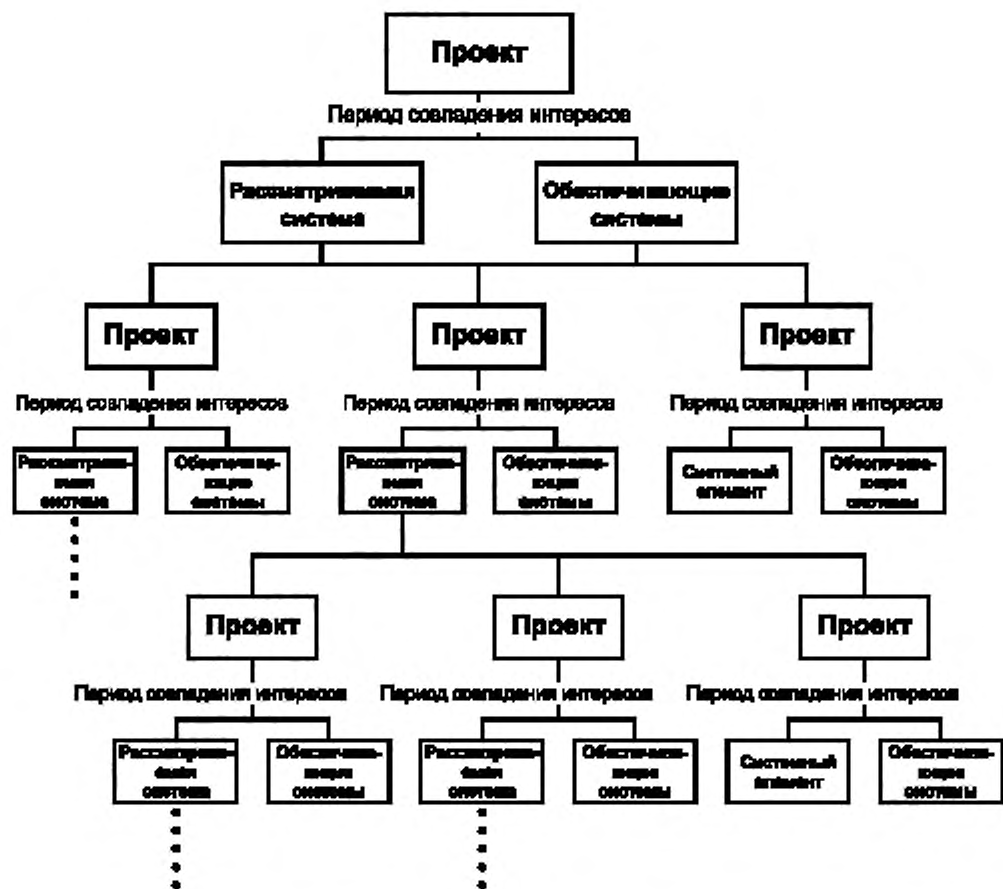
Проект

Период совпадения интересов

Рассматриваемая система

Обеспечивающие системы

Проект

Период совпадения интересов

Рассматриваемая система

Обеспечивающие системы

Проект

Период совпадения интересов

Рассматриваемая система

Обеспечивающие системы

Проект

Период совпадения интересов

Системный элемент

Обеспечивающие системы

Проект

Период совпадения интересов

Рассматриваемая система

Обеспечивающие системы

Проект

Период совпадения интересов

Рассматриваемая система

Обеспечивающие системы

Проект

Период совпадения интересов

Системный элемент

Обеспечивающие системы